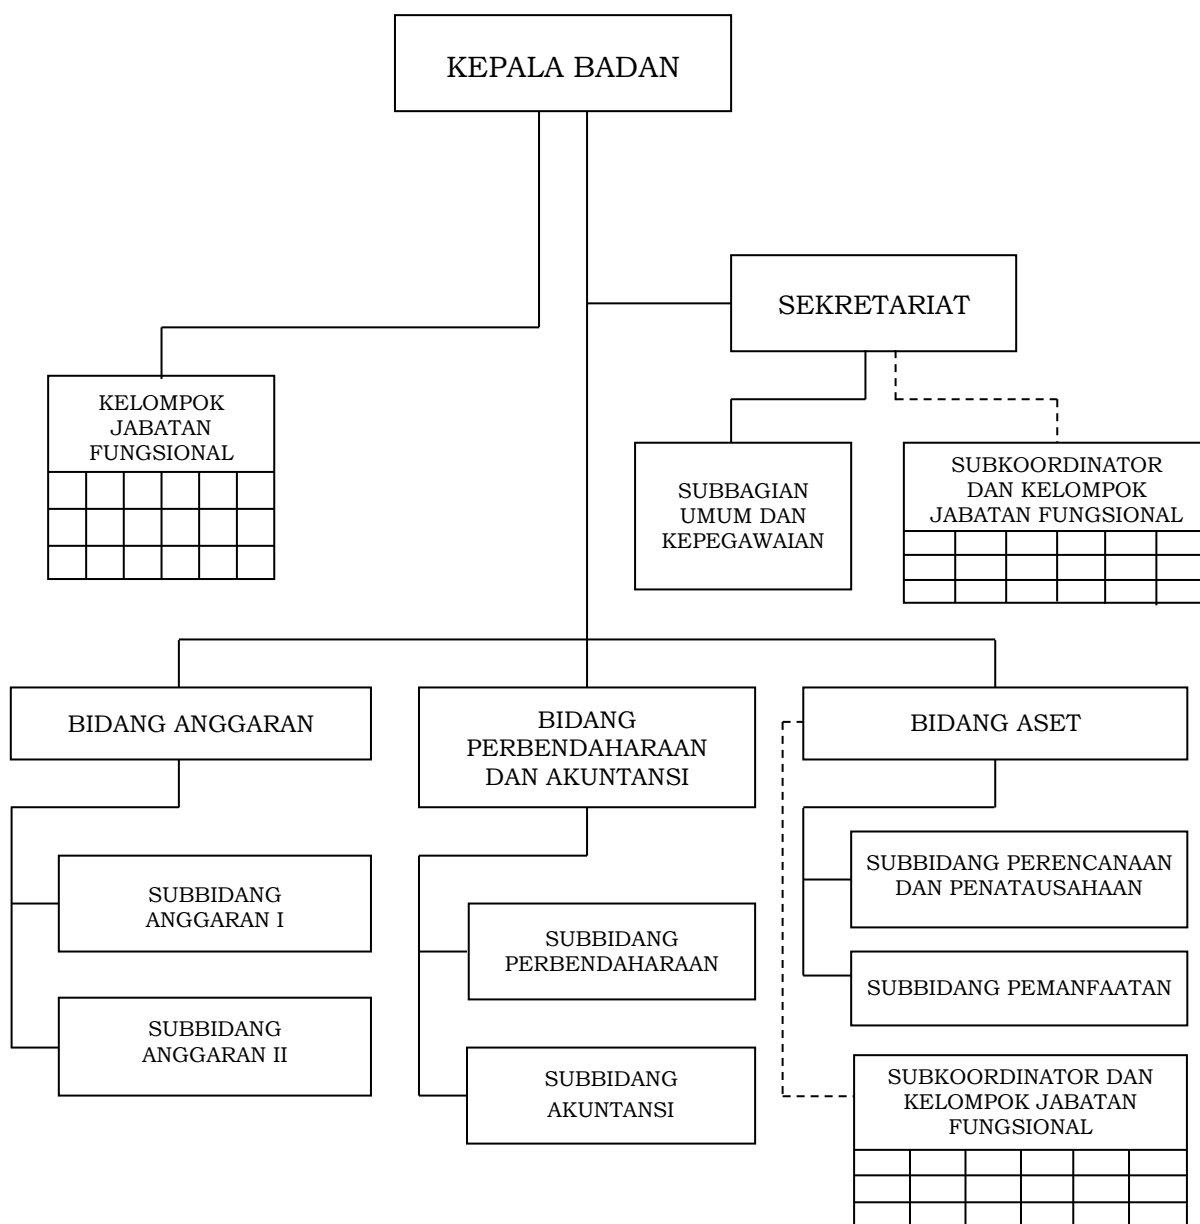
KEPALA BADAN

SEKRETARIAT

KELOMPOK JABATAN FUNGSIONAL

SUBBAGIAN UMUM DAN KEPEGAWAIAN

SUBKOORDINATOR DAN KELOMPOK JABATAN FUNGSIONAL

BIDANG ANGGARAN

BIDANG PERBENDAHARAAN DAN AKUNTANSI

BIDANG ASET

SUBBIDANG ANGGARAN I

SUBBIDANG ANGGARAN II

SUBBIDANG PERBENDAHARAAN

SUBBIDANG AKUNTANSI

SUBBIDANG PERENCANAAN DAN PENATAUSAHAAN

SUBBIDANG PEMANFAATAN

SUBKOORDINATOR DAN KELOMPOK JABATAN FUNGSIONAL